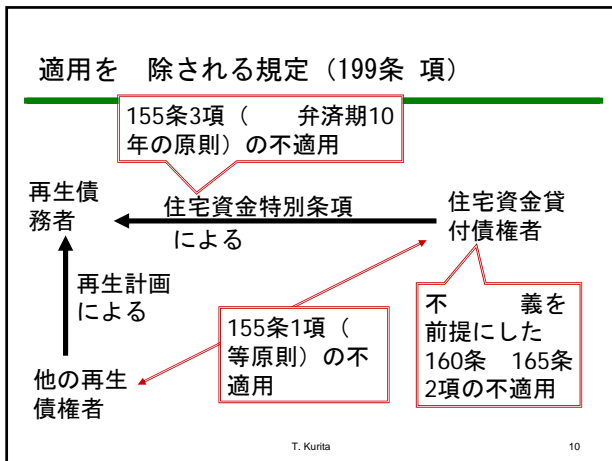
適用を　除される規定（199条　項）

155条3項（　　弁済期10年の原則）の不適用

再生債務者

住宅資金特別条項による

住宅資金貸付債権者

再生計画による

155条1項（　等原則）の不適用

不　　義を前提にした160条　165条2項の不適用

他の再生債権者

T. Kurita

10